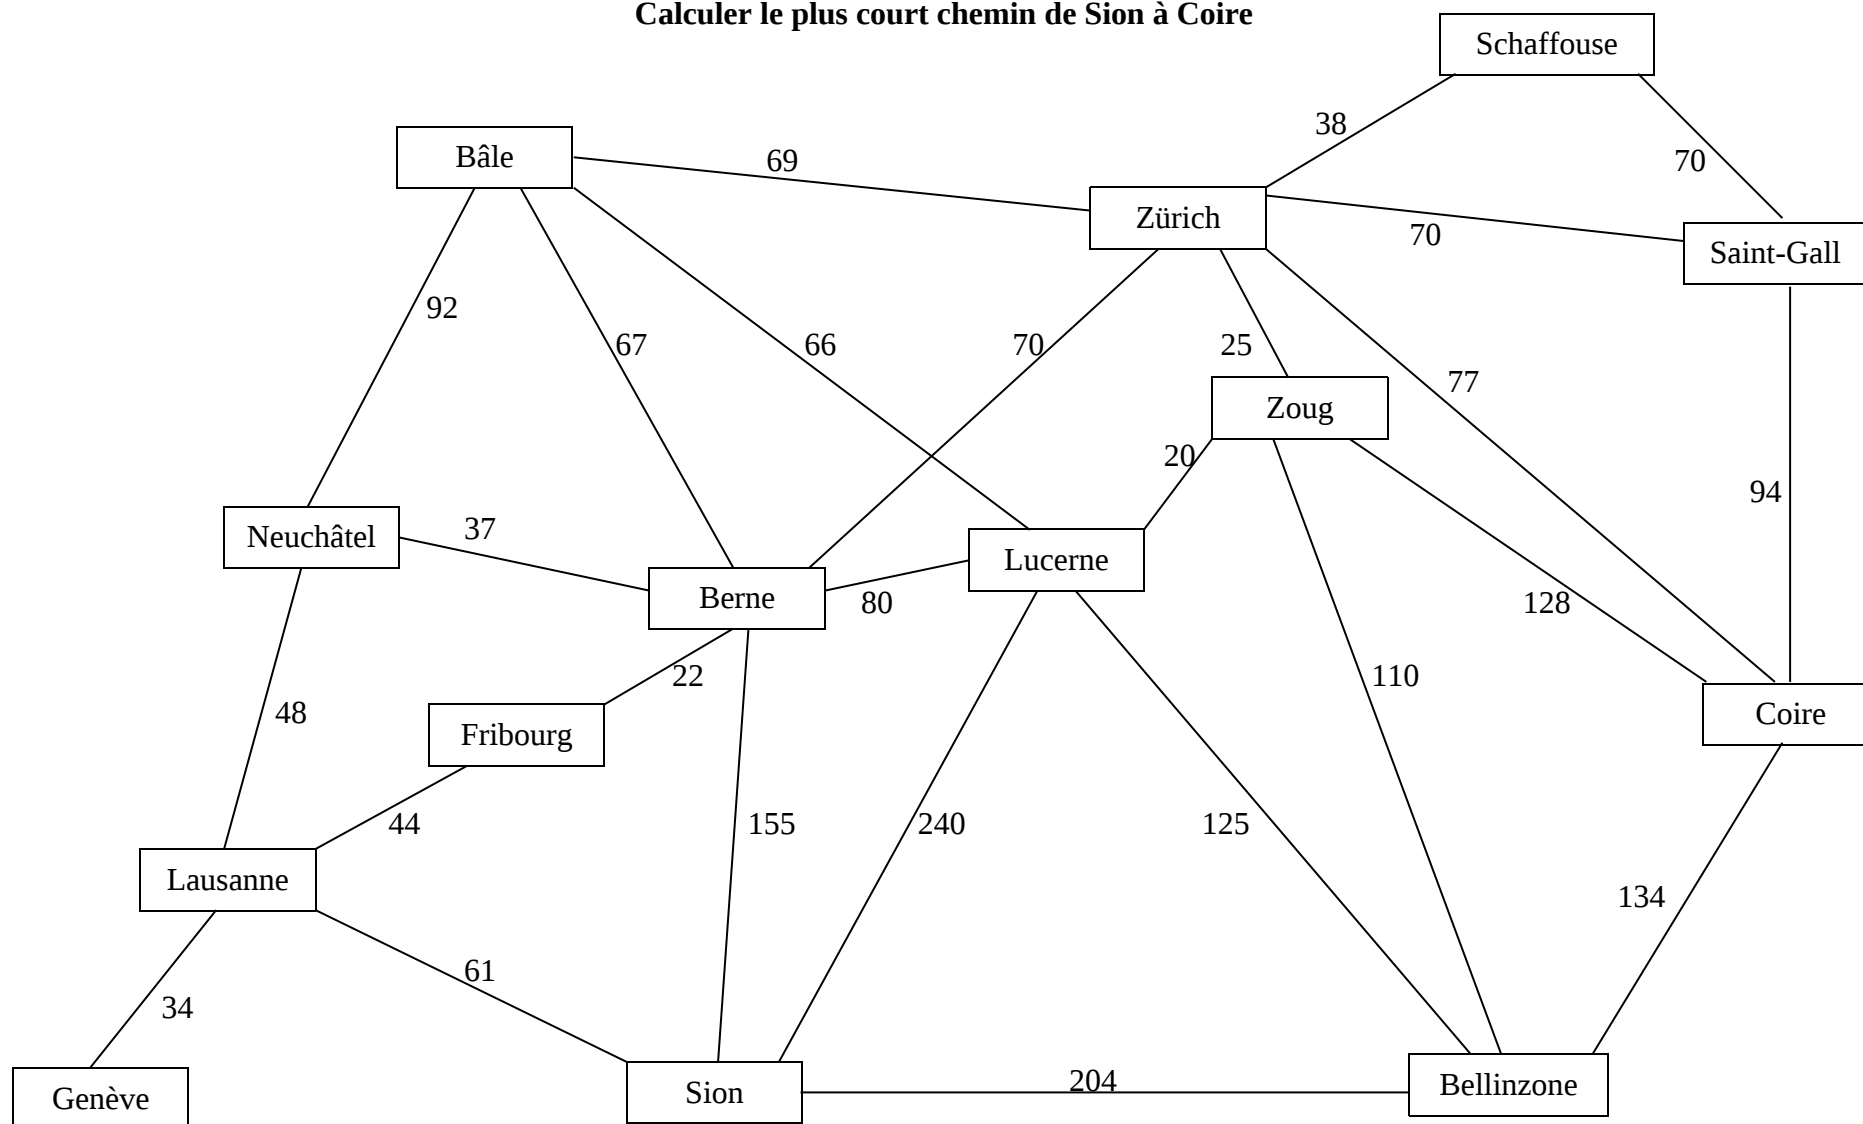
Calculer le plus court chemin de Sion à Coire

Schaffouse

38

70

Bâle

69

Zürich

70

Saint-Gall

92

67

66

70

25

77

Zoug

20

94

Neuchâtel

37

Lucerne

Berne

80

128

22

110

Coire

48

Fribourg

44

155

240

125

134

Lausanne

61

34

Genève

Sion

204

Bellinzone